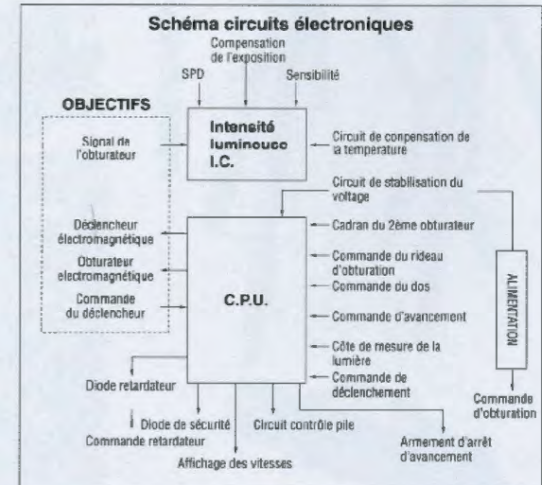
Schéma circuits électroniques

Compensation de l'exposition

SPD

Sensibilité

OBJECTIFS

Signal de l'obturateur

Intensité lumineuse I.C.

Circuit de conpensation de la temperature

Circuit de stabilisation du voltage

Déclencheur électromagnétique

Obturateur electromagnétique

Commande du déclencheur

C.P.U.

Cadran du 2ème obturateur

Commande du rideau d'obturation

Commande du dos

Commande d'avancement

Côte de mesure de la lumière

Commande de déclenchement

ALIMENTATION

Commande d'obturation

Diode retardateur

Diode de sécurité

Commande retardateur

Circuit contrôle pile

Armement d'arrêt d'avancement

Affichage des vitesses